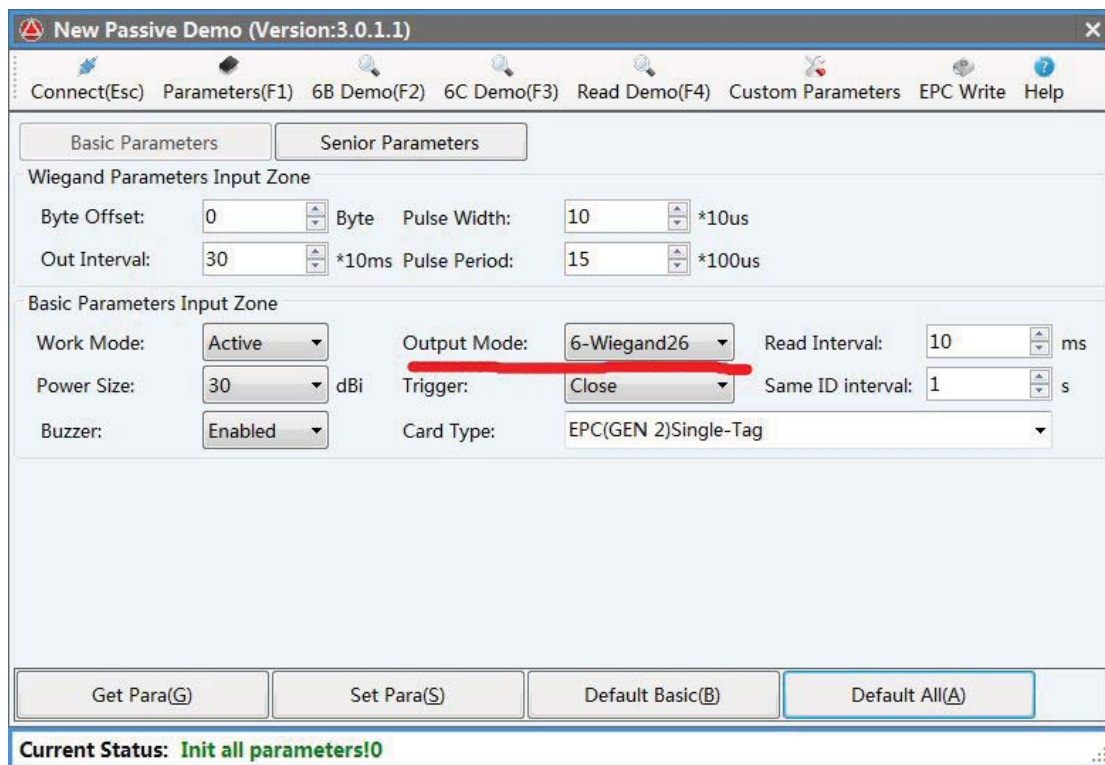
New Passive Demo (Version:3.0.1.1)

Connect(Esc) Parameters(F1) 6B Demo(F2) 6C Demo(F3) Read Demo(F4) Custom Parameters EPC Write Help

Basic Parameters Senior Parameters

Wiegand Parameters Input Zone

Byte Offset: 0 Byte Pulse Width: 10 *10us

Out Interval: 30 *10ms Pulse Period: 15 *100us

Basic Parameters Input Zone

Work Mode: Active Output Mode: 6-Wiegand26 Read Interval: 10 ms

Power Size: 30 dBi Trigger: Close Same ID interval: 1 s

Buzzer: Enabled Card Type: EPC(GEN 2)Single-Tag

Get Para(G) Set Para(S) Default Basic(B) Default All(A)

Current Status: Init all parameters!0